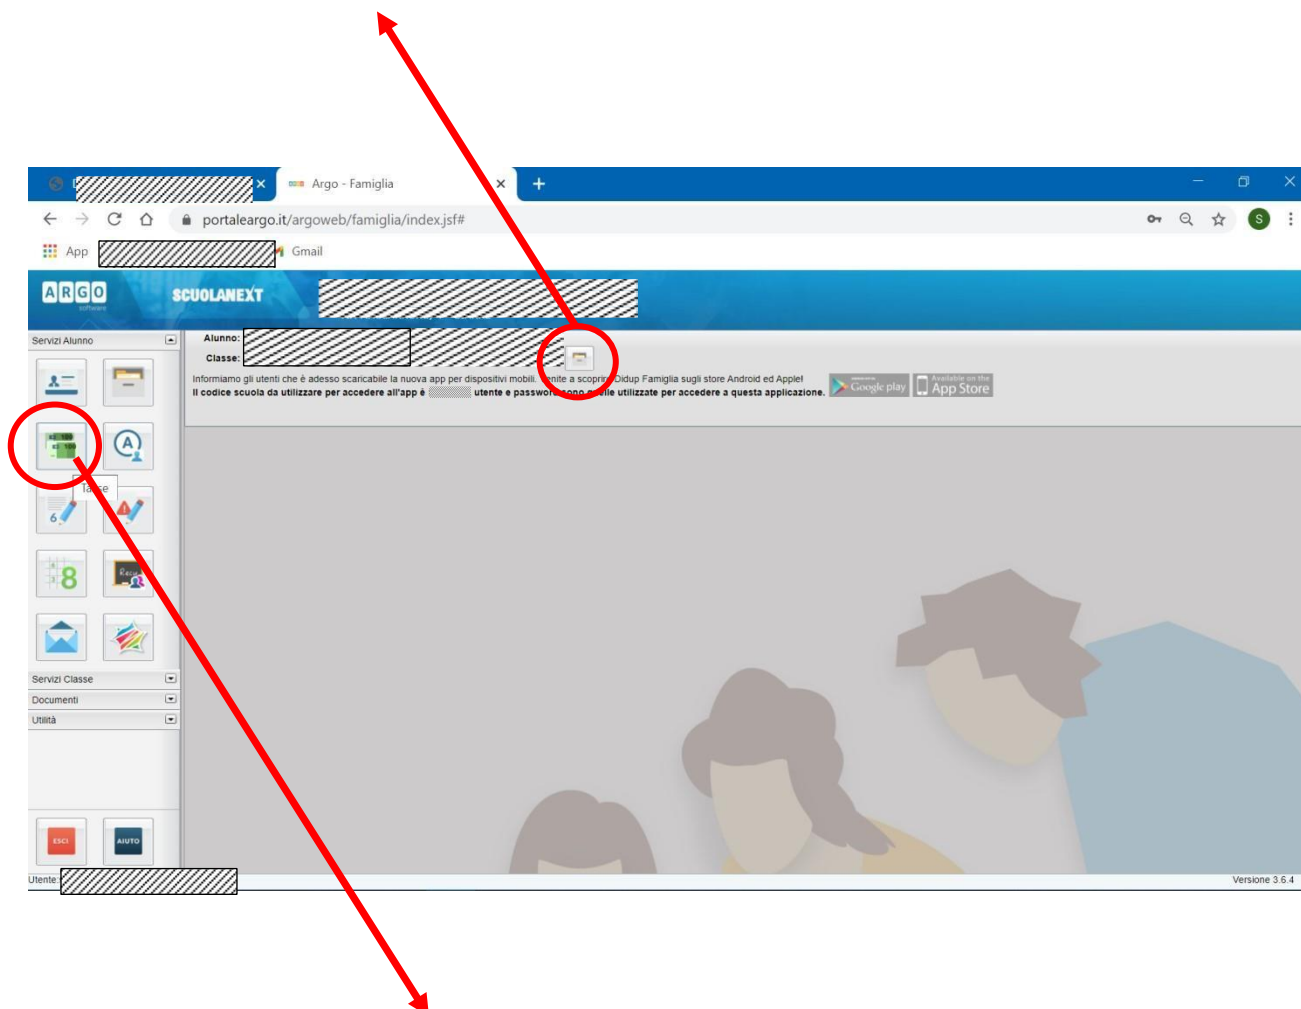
Argo - Famiglia

portaleargo.it/argoweb/famiglia/index.jsf#

App Gmail

ARGO software SCUOLANEXT

Servizi Alunno

Alunno:
Classe:

Informiamo gli utenti che è adesso scaricabile la nuova app per dispositivi mobili. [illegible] a scoprire Didup Famiglia sugli store Android ed Apple!
Il codice scuola da utilizzare per accedere all'app è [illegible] utente e password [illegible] utilizzate per accedere a questa applicazione.

Google play Available on the App Store

Tasse

Servizi Classe
Documenti
Utilità

ESCI AIUTO

Utente

Versione 3.6.4